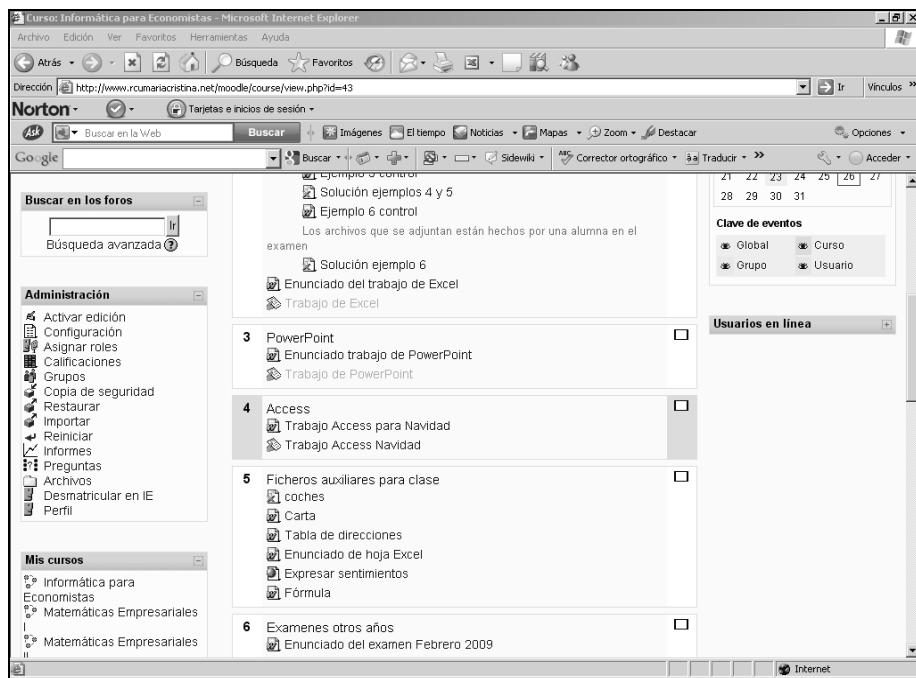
Curso: Informática para Economistas - Microsoft Internet Explorer

Archivo Edición Ver Favoritos Herramientas Ayuda

Atrás Búsqueda Favoritos

Dirección http://www.rcumariacristina.net/moodle/course/view.php?id=43 Ir Vínculos »

Norton Tarjetas e inicios de sesión

Buscar en la Web Buscar Imágenes El tiempo Noticias Mapas Zoom Destacar Opciones

Google Buscar Sidewiki Corrector ortográfico Traducir » Acceder

Buscar en los foros

Ir

Búsqueda avanzada

Administración

Activar edición
Configuración
Asignar roles
Calificaciones
Grupos
Copia de seguridad
Restaurar
Importar
Reiniciar
Informes
Preguntas
Archivos
Desmatricular en IE
Perfil

Mis cursos

Informática para Economistas
Matemáticas Empresariales I
Matemáticas Empresariales II

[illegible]
Solución ejemplos 4 y 5
Ejemplo 6 control
Los archivos que se adjuntan están hechos por una alumna en el examen
Solución ejemplo 6
Enunciado del trabajo de Excel
Trabajo de Excel

3 PowerPoint
Enunciado trabajo de PowerPoint
Trabajo de PowerPoint

4 Access
Trabajo Access para Navidad
Trabajo Access Navidad

5 Ficheros auxiliares para clase
coches
Carta
Tabla de direcciones
Enunciado de hoja Excel
Expresar sentimientos
Fórmula

6 Examenes otros años
Enunciado del examen Febrero 2009

21 22 23 24 25 26 27
28 29 30 31

Clave de eventos
Global Curso
Grupo Usuario

Usuarios en línea

Internet